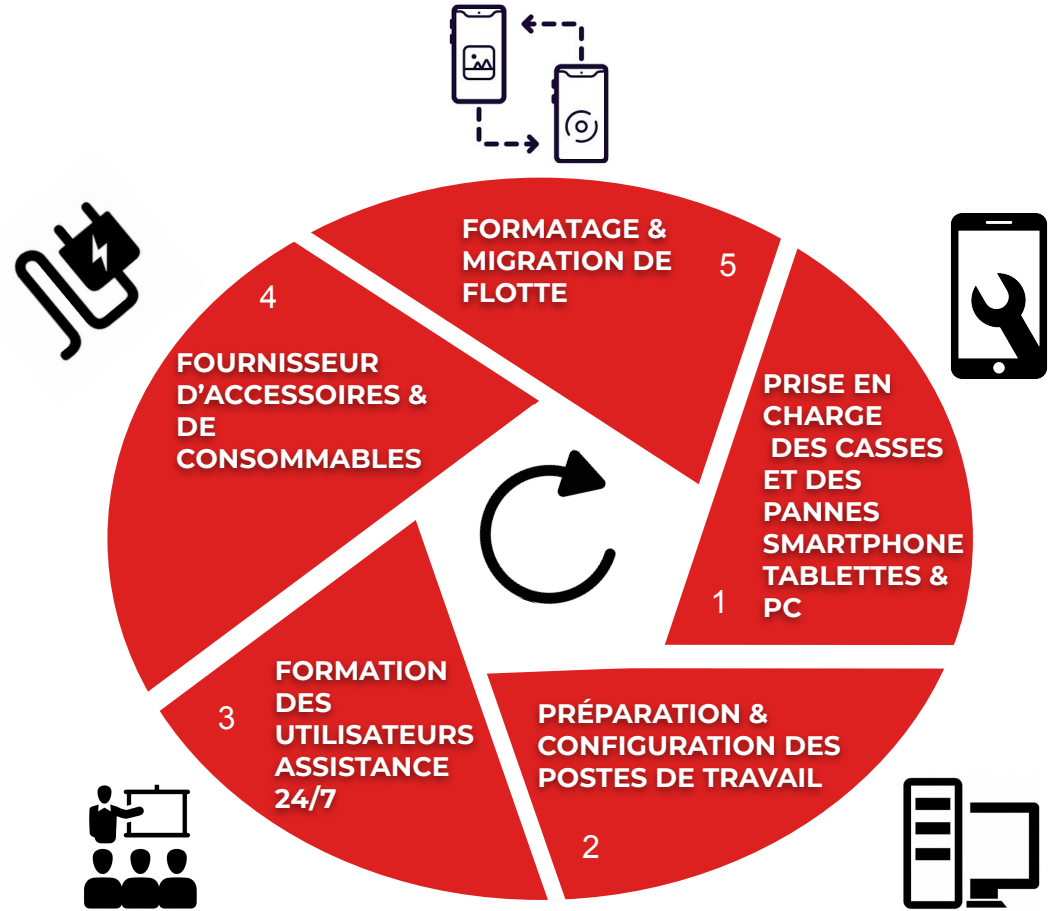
FORMATAGE & MIGRATION DE FLOTTE

5

4

FOURNISSEUR D'ACCESSOIRES & DE CONSOMMABLES

PRISE EN CHARGE DES CASSES ET DES PANNES SMARTPHONE TABLETTES & PC

1

FORMATION DES UTILISATEURS ASSISTANCE 24/7

3

PRÉPARATION & CONFIGURATION DES POSTES DE TRAVAIL

2